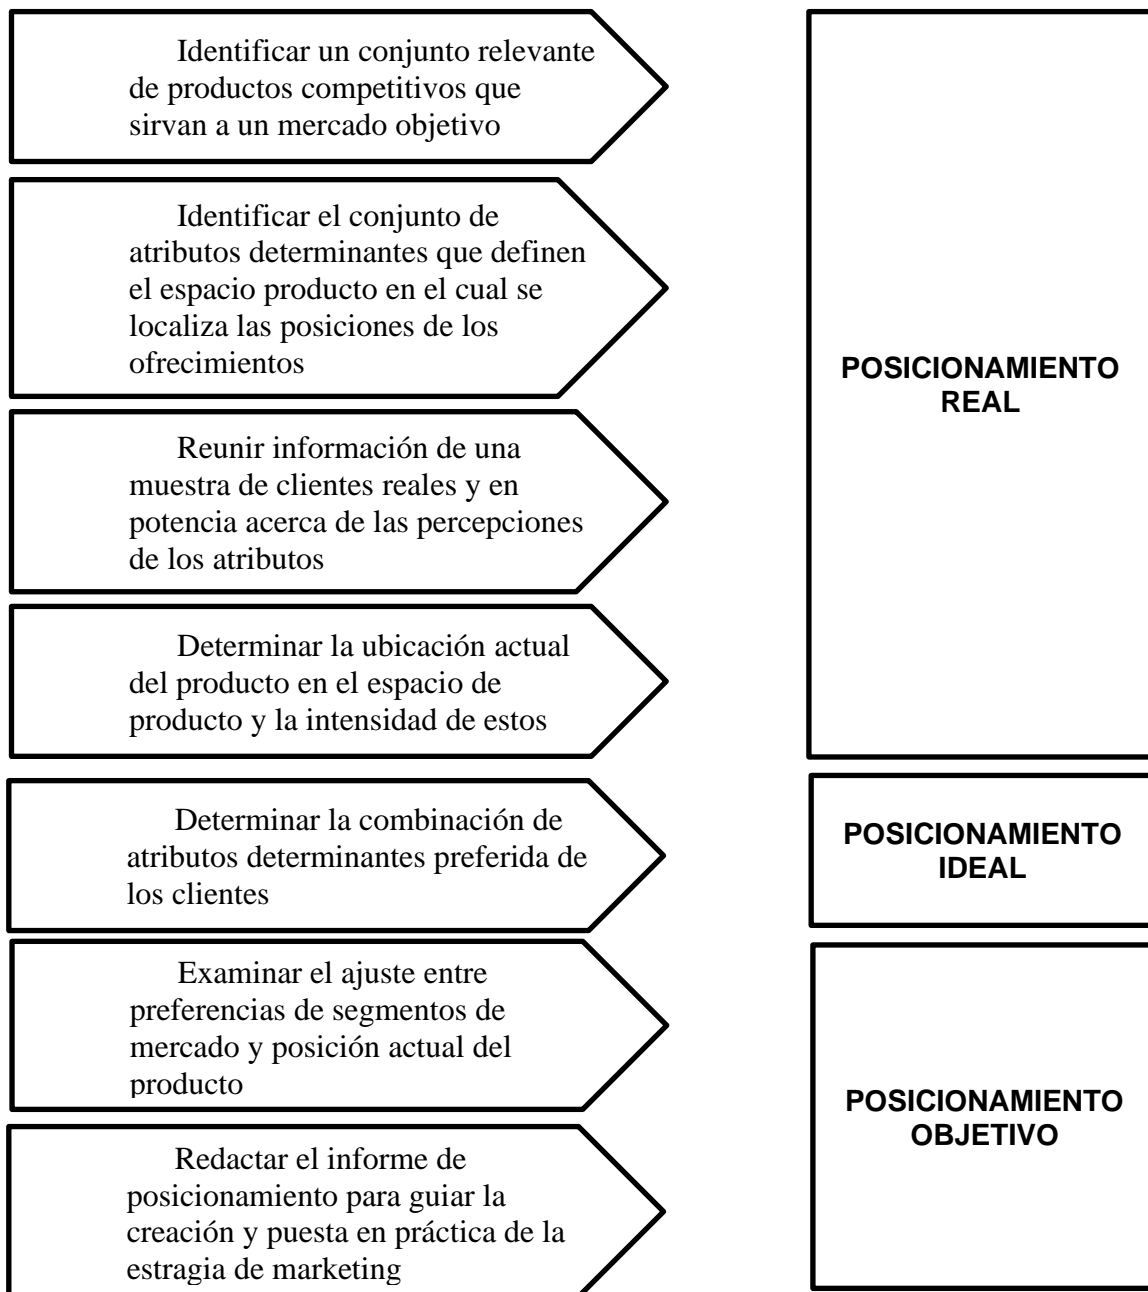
Identificar un conjunto relevante de productos competitivos que sirvan a un mercado objetivo

Identificar el conjunto de atributos determinantes que definen el espacio producto en el cual se localiza las posiciones de los ofrecimientos

Reunir información de una muestra de clientes reales y en potencia acerca de las percepciones de los atributos

Determinar la ubicación actual del producto en el espacio de producto y la intensidad de estos

POSICIONAMIENTO REAL

Determinar la combinación de atributos determinantes preferida de los clientes

POSICIONAMIENTO IDEAL

Examinar el ajuste entre preferencias de segmentos de mercado y posición actual del producto

Redactar el informe de posicionamiento para guiar la creación y puesta en práctica de la estragia de marketing

POSICIONAMIENTO OBJETIVO